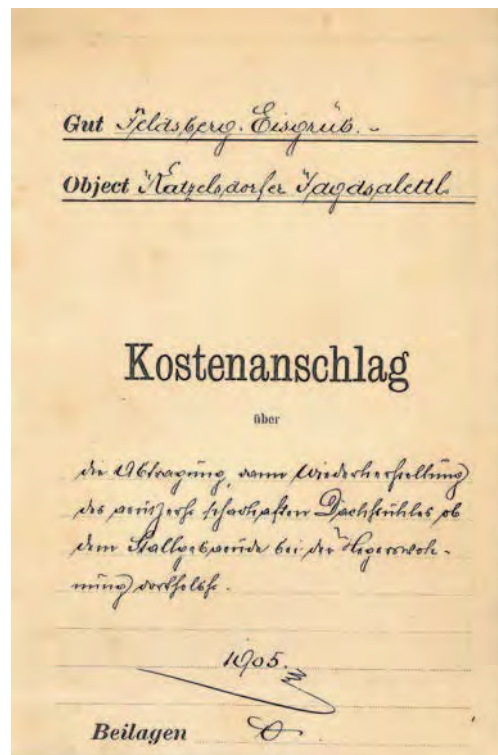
Gut Feldsberg-Eisgrub.

Object Katzelsdorfer Jagdsalettl.

Kostenanschlag

über

die Abtragung, dann Wiederherstellung des größtentheils schadhaften Dachstuhles ob dem Stallgebäude bei der Jägerwohnung daselbst.

1905.

Beilagen